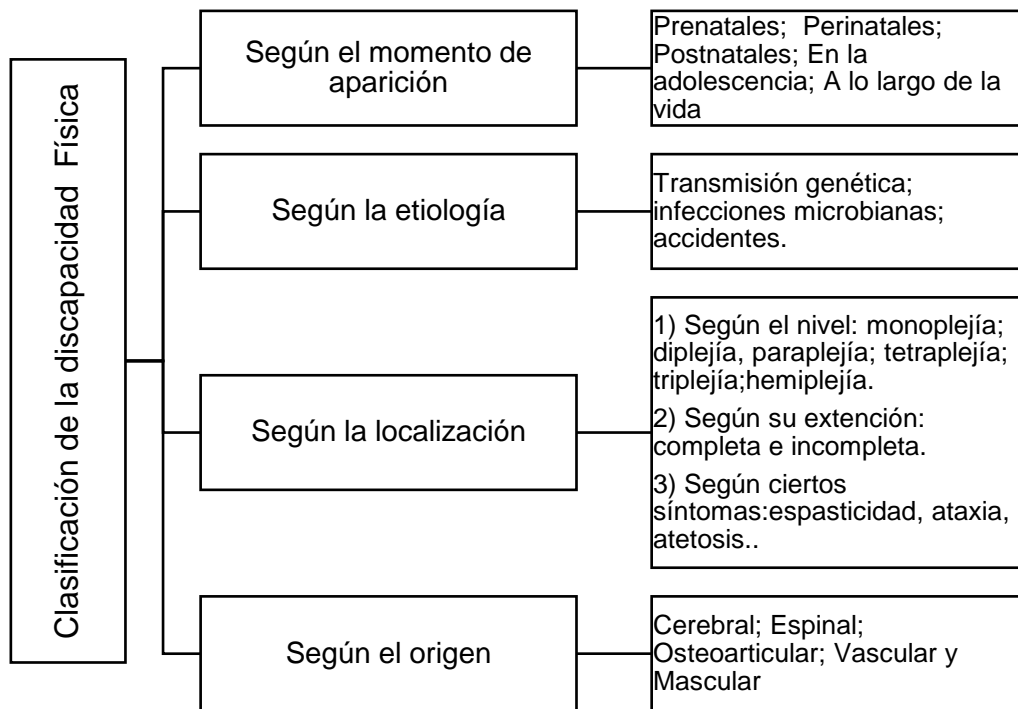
Clasificación de la discapacidad Física

Según el momento de aparición

Prenatales; Perinatales; Postnatales; En la adolescencia; A lo largo de la vida

Según la etiología

Transmisión genética; infecciones microbianas; accidentes.

Según la localización

1) Según el nivel: monoplejía; diplejía, paraplejía; tetraplejía; triplejía;hemiplejía.

2) Según su extención: completa e incompleta.

3) Según ciertos síntomas:espasticidad, ataxia, atetosis..

Según el origen

Cerebral; Espinal; Osteoarticular; Vascular y Mascular